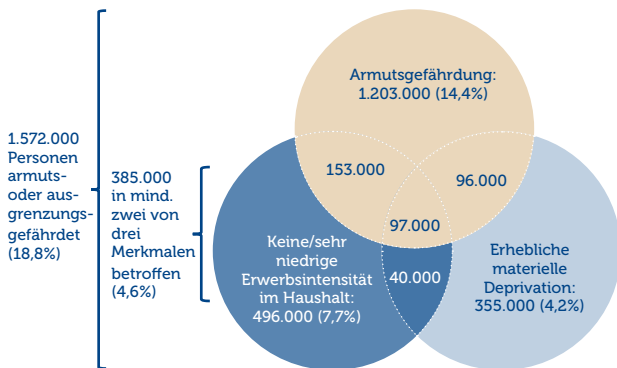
1.572.000 Personen armuts- oder ausgrenzungsgefährdet (18,8%)

385.000 in mind. zwei von drei Merkmalen betroffen (4,6%)

Armutsgefährdung: 1.203.000 (14,4%)

153.000

96.000

97.000

40.000

Keine/sehr niedrige Erwerbsintensität im Haushalt: 496.000 (7,7%)

Erhebliche materielle Deprivation: 355.000 (4,2%)